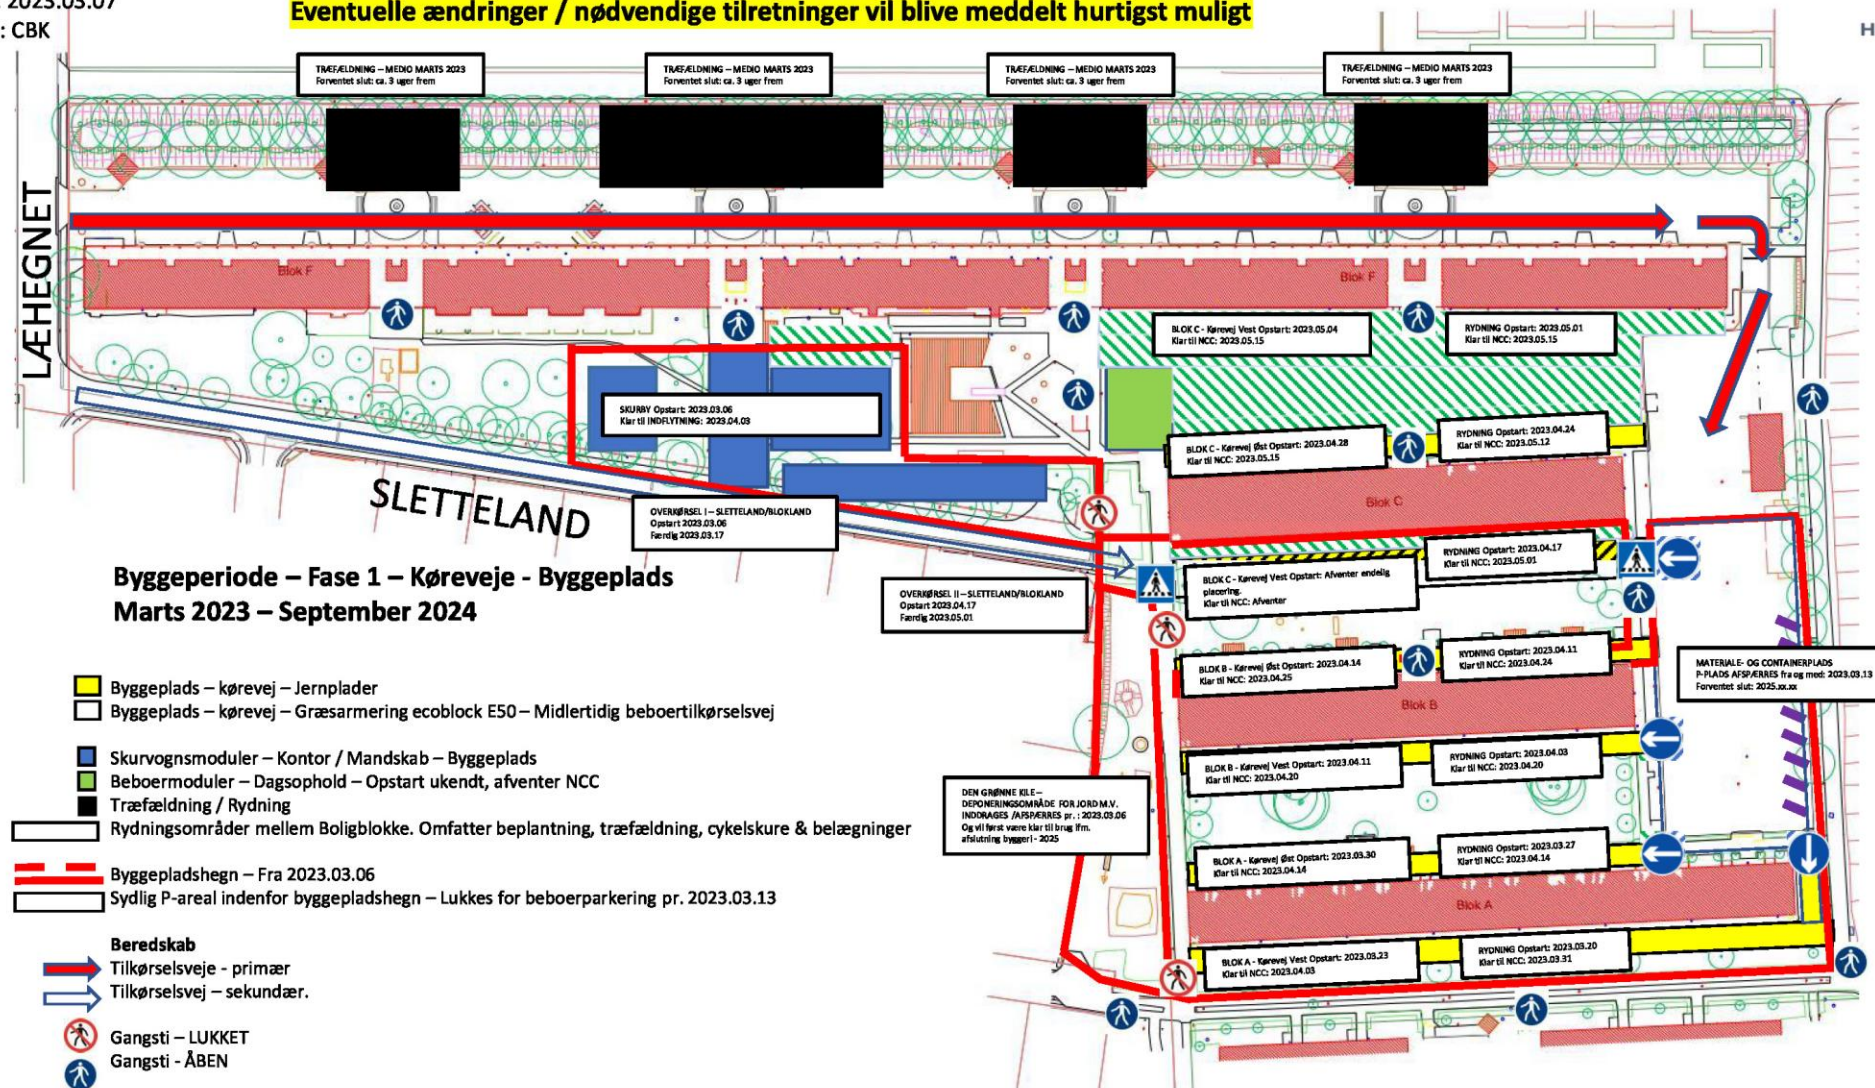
2023.03.07
: CBK

Eventuelle ændringer / nødvendige tilretninger vil blive meddelt hurtigst muligt

H

TRÆFÆLDNING – MEDIO MARTS 2023
Forventet slut: ca. 3 uger frem

TRÆFÆLDNING – MEDIO MARTS 2023
Forventet slut: ca. 3 uger frem

TRÆFÆLDNING – MEDIO MARTS 2023
Forventet slut: ca. 3 uger frem

TRÆFÆLDNING – MEDIO MARTS 2023
Forventet slut: ca. 3 uger frem

LÆHEGNET

Blok F

Blok F

BLOK C - Kørevej Vest Opstart: 2023.05.04
Klar til NCC: 2023.05.15

RYDNING Opstart: 2023.05.01
Klar til NCC: 2023.05.15

SKURBY Opstart: 2023.03.06
Klar til INDFLYTNING: 2023.04.03

BLOK C - Kørevej Øst Opstart: 2023.04.28
Klar til NCC: 2023.05.15

RYDNING Opstart: 2023.04.24
Klar til NCC: 2023.05.12

SLETTELAND

OVERKØRSEL I – SLETTELAND/BLOKLAND
Opstart 2023.03.06
Færdig 2023.03.17

Blok C

RYDNING Opstart: 2023.04.17
Klar til NCC: 2023.05.01

Byggeperiode – Fase 1 – Køreveje - Byggeplads
Marts 2023 – September 2024

OVERKØRSEL II – SLETTELAND/BLOKLAND
Opstart 2023.04.17
Færdig 2023.05.01

BLOK C - Kørevej Vest Opstart: Afventer endelig placering.
Klar til NCC: Afventer

BLOK B - Kørevej Øst Opstart: 2023.04.14
Klar til NCC: 2023.04.25

RYDNING Opstart: 2023.04.11
Klar til NCC: 2023.04.24

MATERIALE- OG CONTAINERPLADS
P-PLADS AFSPÆRRES fra og med: 2023.03.13
Forventet slut: 2025.xx.xx

Blok B

Byggeplads – kørevej – Jernplader
Byggeplads – kørevej – Græsarmering ecoblock E50 – Midlertidig beboertilkørselsvej

Skurvognsmoduler – Kontor / Mandskab – Byggeplads
Beboermoduler – Dagsophold – Opstart ukendt, afventer NCC
Træfældning / Rydning
Rydningsområder mellem Boligblokke. Omfatter beplantning, træfældning, cykelskure & belægninger

BLOK B - Kørevej Vest Opstart: 2023.04.11
Klar til NCC: 2023.04.20

RYDNING Opstart: 2023.04.03
Klar til NCC: 2023.04.20

DEN GRØNNE KILE –
DEPONERINGSOMRÅDE FOR JORD M.V.
INDDRAGES /AFSPÆRRES pr.: 2023.03.06
Og vil først være klar til brug ifm. afslutning byggeri - 2025

Byggepladshegn – Fra 2023.03.06
Sydlig P-areal indenfor byggepladshegn – Lukkes for beboerparkering pr. 2023.03.13

BLOK A - Kørevej Øst Opstart: 2023.03.30
Klar til NCC: 2023.04.14

RYDNING Opstart: 2023.03.27
Klar til NCC: 2023.04.14

Blok A

Beredskab
Tilkørselsveje - primær
Tilkørselsvej – sekundær.

BLOK A - Kørevej Vest Opstart: 2023.03.23
Klar til NCC: 2023.04.03

RYDNING Opstart: 2023.03.20
Klar til NCC: 2023.03.31

Gangsti – LUKKET
Gangsti - ÅBEN